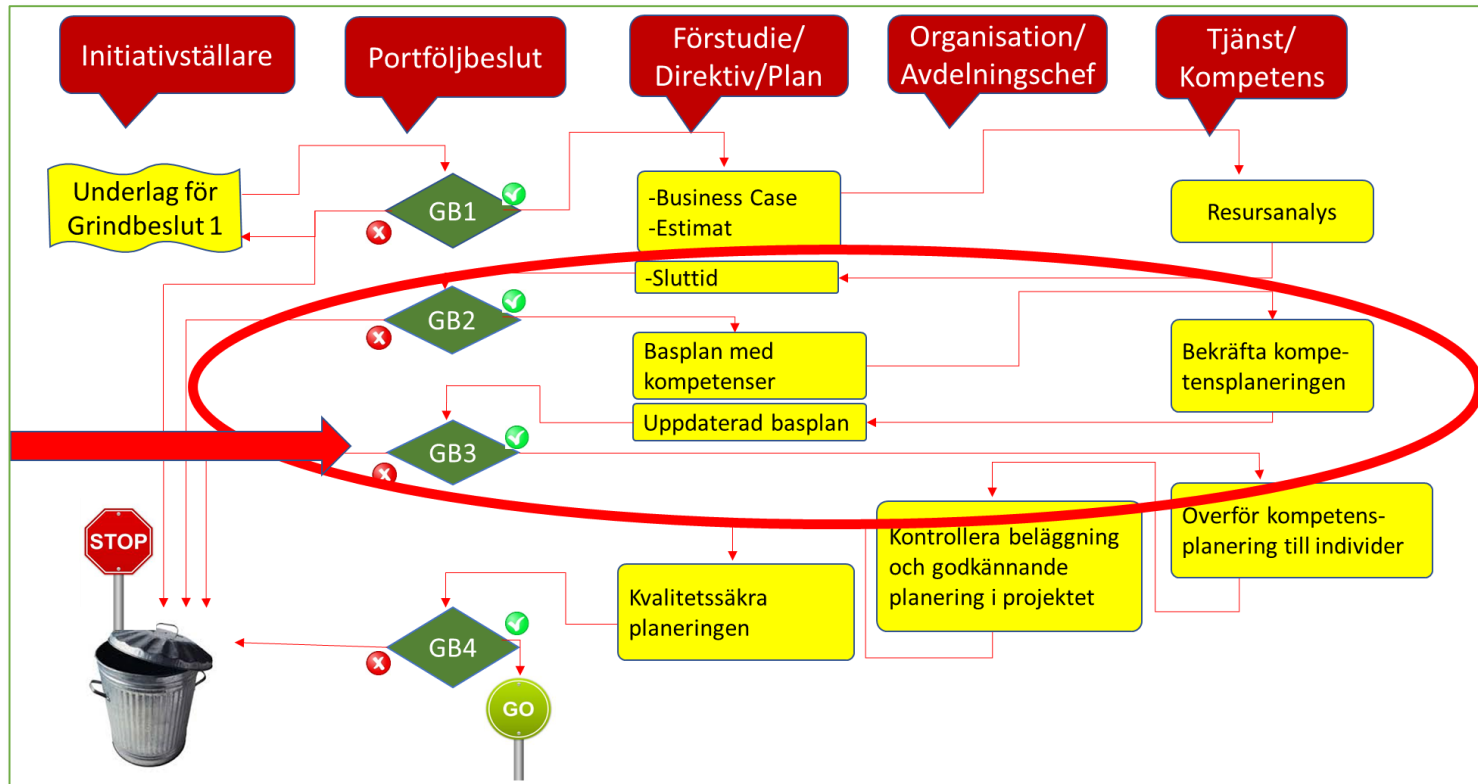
Initiativställare

Portföljbeslut

Förstudie/ Direktiv/Plan

Organisation/ Avdelningschef

Tjänst/ Kompetens

Underlag för Grindbeslut 1

GB1

-Business Case
-Estimat

Resursanalys

-Sluttid

GB2

Basplan med kompetenser

Bekräfta kompetensplaneringen

Uppdaterad basplan

GB3

STOP

Kontrollera beläggning och godkännande planering i projektet

Överför kompetensplanering till individer

Kvalitetssäkra planeringen

GB4

GO